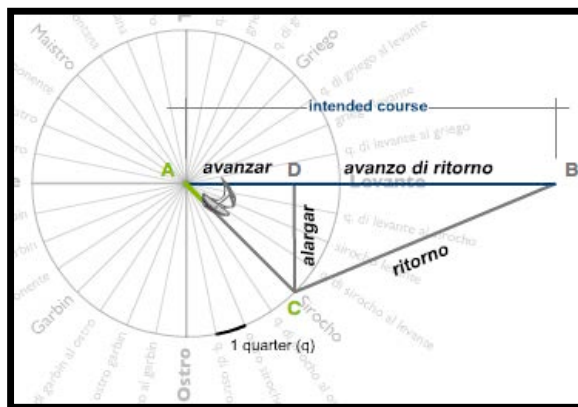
Maistro
Griego
q. di griego
q. di griego al levante
griego al levante
q. di levante al griego
Levante
q. di levante al sirocho
sirocho al levante
q. di sirocho al levante
Sirocho
q. di sirocho al ostro
ostro al sirocho
q. di ostro
Ostro
q. di ostro
ostro al garbin
q. di garbin al ostro
Garbin
ponente
intended course
A
avanzar
D
avanzo di ritorno
B
alargar
ritorno
C
1 quarter (q)